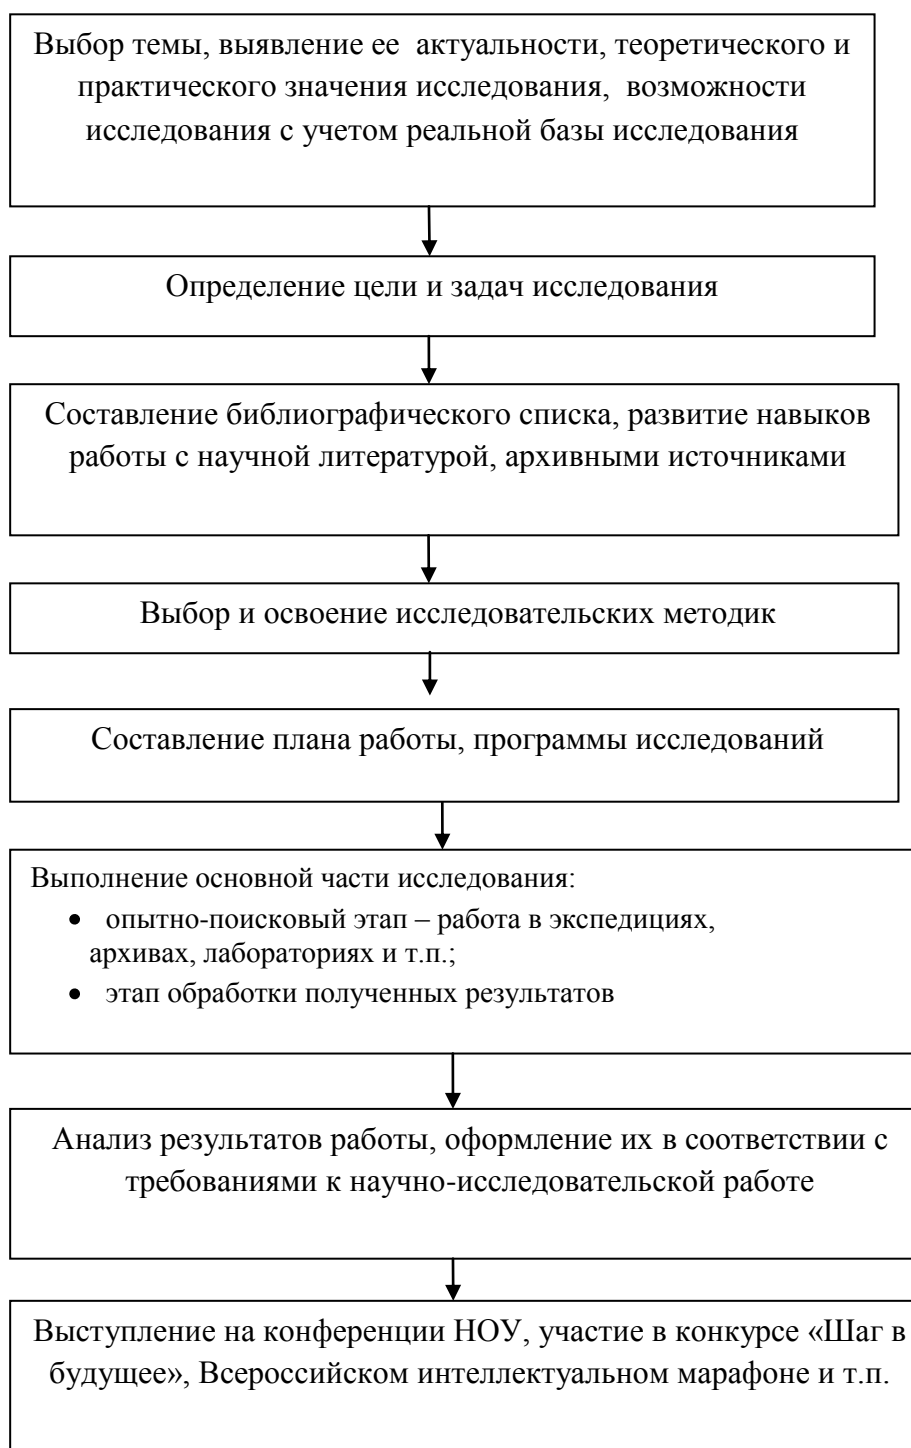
Выбор темы, выявление ее актуальности, теоретического и практического значения исследования, возможности исследования с учетом реальной базы исследования

Определение цели и задач исследования

Составление библиографического списка, развитие навыков работы с научной литературой, архивными источниками

Выбор и освоение исследовательских методик

Составление плана работы, программы исследований

Выполнение основной части исследования:
- опытно-поисковый этап – работа в экспедициях, архивах, лабораториях и т.п.;
- этап обработки полученных результатов

Анализ результатов работы, оформление их в соответствии с требованиями к научно-исследовательской работе

Выступление на конференции НОУ, участие в конкурсе «Шаг в будущее», Всероссийском интеллектуальном марафоне и т.п.